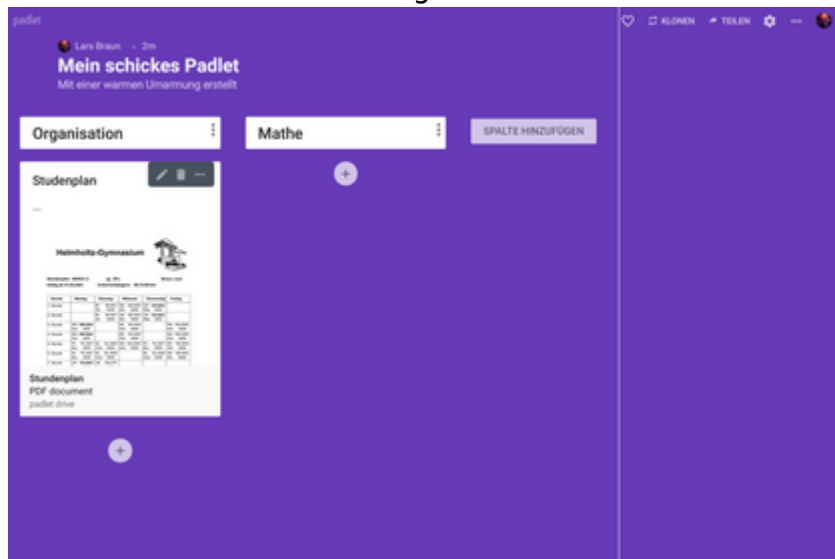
padlet

Lars Braun · 2m

Mein schickes Padlet

Mit einer warmen Umarmung erstellt

KLONEN TEILEN

Organisation

Mathe

SPALTE HINZUFÜGEN

Studenplan

Helmholtz-Gymnasium

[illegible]

Stundenplan
PDF document
padlet drive